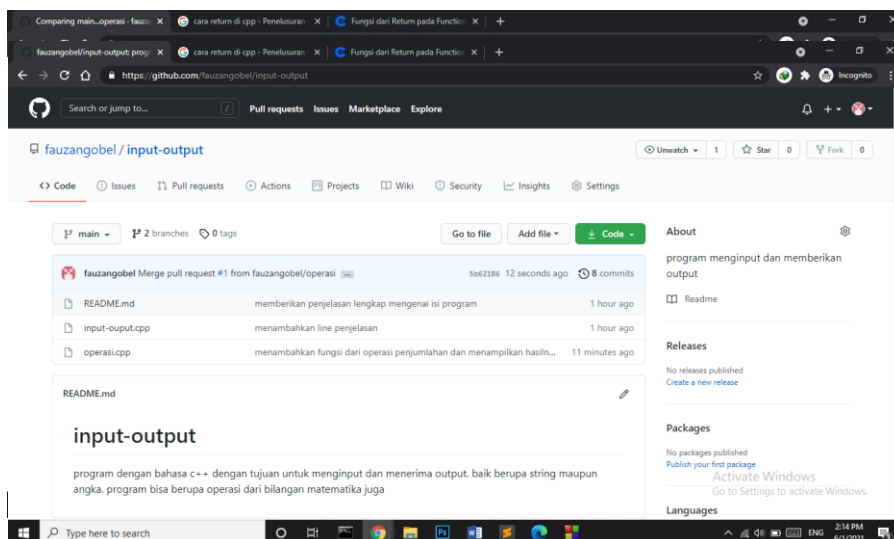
Comparing main...operasi · fauza ✕ | cara return di cpp - Penelusuran ✕ | Fungsi dari Return pada Function ✕ | +

fauzangobel/input-output: prog ✕ | cara return di cpp - Penelusuran ✕ | Fungsi dari Return pada Function ✕ | +

https://github.com/fauzangobel/input-output

Incognito

Search or jump to... / Pull requests Issues Marketplace Explore

fauzangobel / input-output

Unwatch 1 Star 0 Fork 0

Code Issues Pull requests Actions Projects Wiki Security Insights Settings

main 2 branches 0 tags

Go to file Add file Code

fauzangobel Merge pull request #1 from fauzangobel/operasi ... 5b62186 12 seconds ago 8 commits

| | | |
|---|---|---|
| README.md | memberikan penjelasan lengkap mengenai isi program | 1 hour ago |
| input-ouput.cpp | menambahkan line penjelasan | 1 hour ago |
| operasi.cpp | menambahkan fungsi dari operasi penjumlahan dan menampilkan hasiln... | 11 minutes ago |

README.md

input-output

program dengan bahasa c++ dengan tujuan untuk menginput dan menerima output. baik berupa string maupun angka. program bisa berupa operasi dari bilangan matematika juga

About

program menginput dan memberikan output

Readme

Releases

No releases published
Create a new release

Packages

No packages published
Publish your first package

Languages

Activate Windows
Go to Settings to activate Windows.

Type here to search

ENG 2:14 PM 6/1/2021